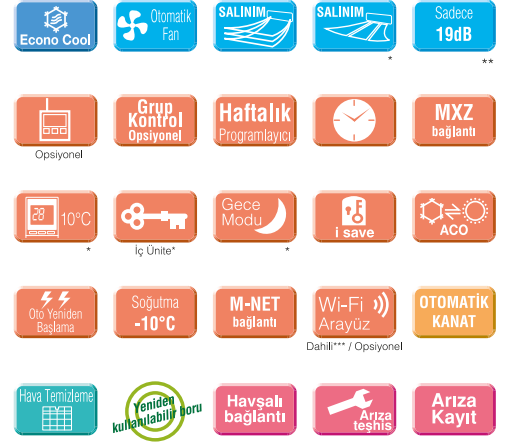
Econo Cool

Otomatik Fan

SALINIM

SALINIM
*

Sadece 19dB
**

Opsiyonel

Grup Kontrol Opsiyonel

Haftalık Programlayıcı

MXZ bağlantı

10°C
*

İç Ünite*

Gece Modu
*

i save

ACO

Oto Yeniden Başlama

Soğutma -10°C

M-NET bağlantı

Wi-Fi Arayüz
Dahili*** / Opsiyonel

OTOMATİK KANAT

Hava Temizleme

Yeniden kullanılabilir boru

Havşalı bağlantı

Arıza teşhis

Arıza Kayıt